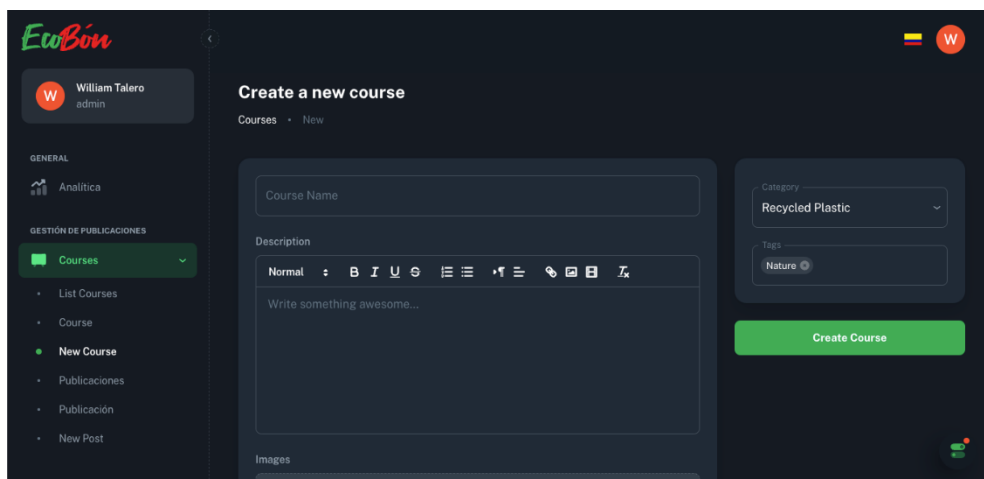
EcoBón

W William Talero
admin

GENERAL

Analítica

GESTIÓN DE PUBLICACIONES

Courses

List Courses

Course

New Course

Publicaciones

Publicación

New Post

W

Create a new course

Courses • New

Course Name

Description

Normal B I U S

Write something awesome...

Images

Category
Recycled Plastic

Tags
Nature

Create Course